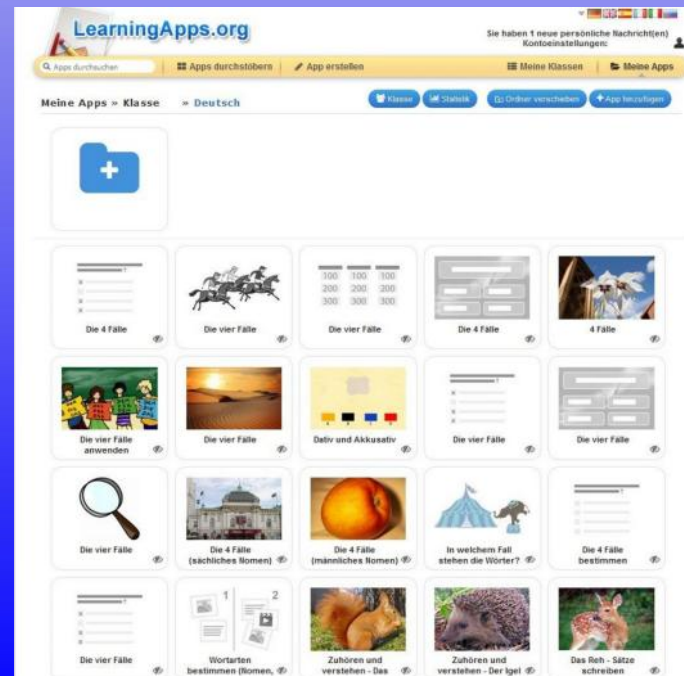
LearningApps.org

Sie haben 1 neue persönliche Nachricht(en)
Kontoeinstellungen:

Apps durchsuchen | Apps durchstöbern | App erstellen | Meine Klassen | Meine Apps

Meine Apps » Klasse » Deutsch

Klasse | Statistik | Ordner verschieben | App hinzufügen

| | | | | |
|---|---|---|---|---|
| Die 4 Fälle | Die vier Fälle | 100 200 300 100 200 300 100 200 300 Die vier Fälle | Die 4 Fälle | 4 Fälle |
| Die vier Fälle anwenden | Die vier Fälle | Dativ und Akkusativ | Die vier Fälle | Die vier Fälle |
| Die vier Fälle | Die 4 Fälle (sächliches Nomen) | Die 4 Fälle (männliches Nomen) | In welchem Fall stehen die Wörter? | Die 4 Fälle bestimmen |
| Die vier Fälle | 1 2 Wortarten bestimmen (Nomen, | Zuhören und verstehen - Das | Zuhören und verstehen - Der Igel | Das Reh - Sätze schreiben |